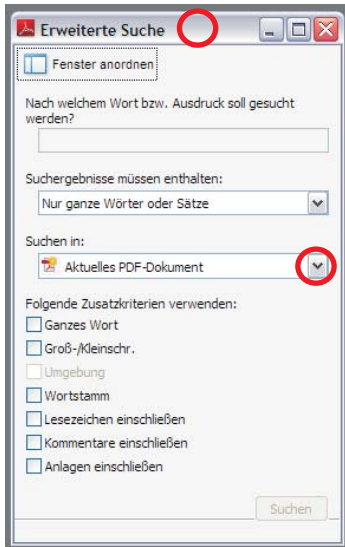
Erweiterte Suche

Fenster anordnen

Nach welchem Wort bzw. Ausdruck soll gesucht werden?

Suchergebnisse müssen enthalten:

Nur ganze Wörter oder Sätze

Suchen in:

Aktuelles PDF-Dokument

Folgende Zusatzkriterien verwenden:

Ganzes Wort

Groß-/Kleinschr.

Umgebung

Wortstamm

Lesezeichen einschließen

Kommentare einschließen

Anlagen einschließen

Suchen